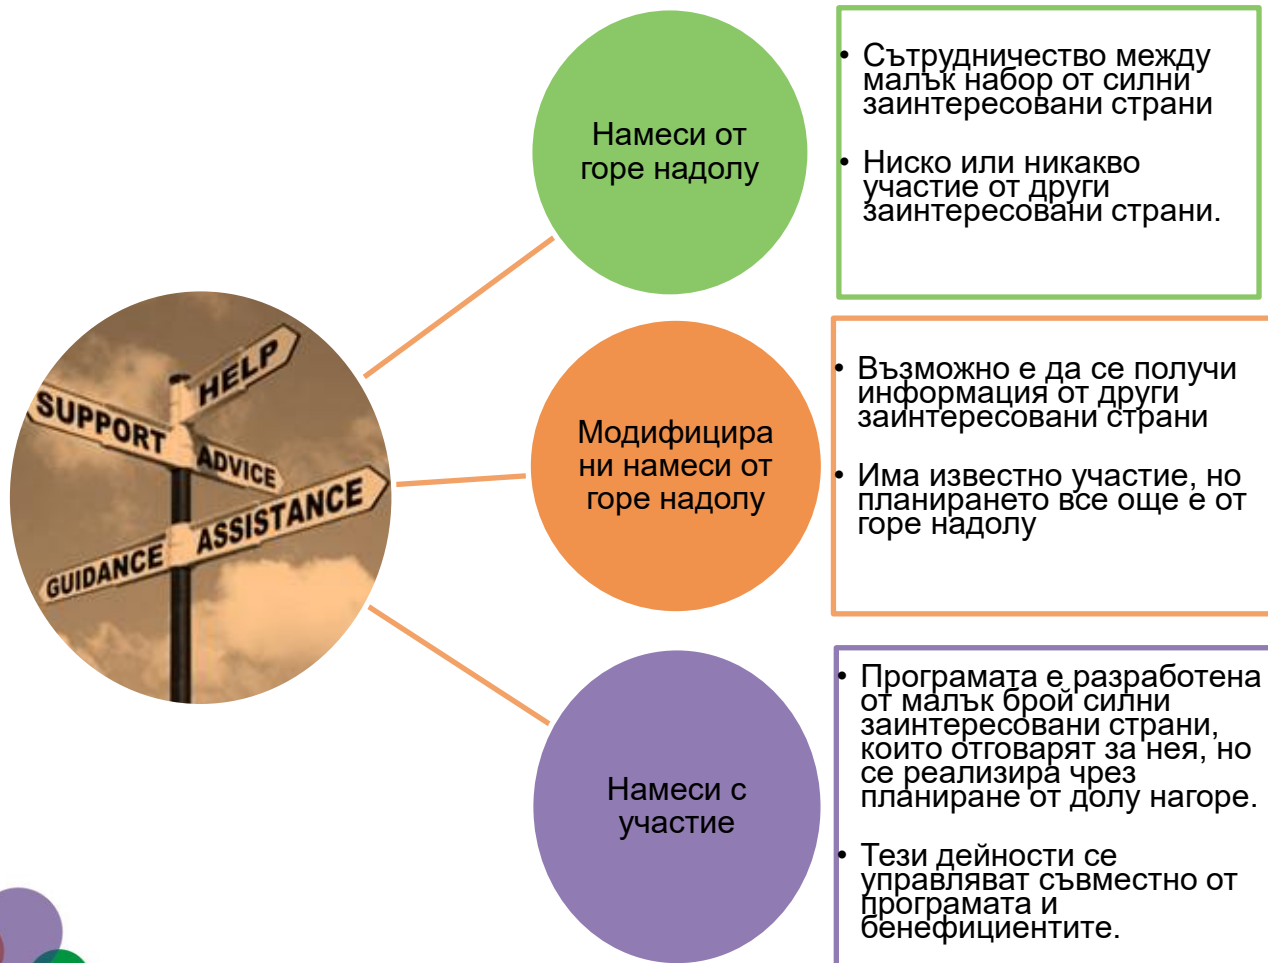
HELP

SUPPORT

ADVICE

ASSISTANCE

GUIDANCE

Намеси от горе надолу

• Сътрудничество между малък набор от силни заинтересовани страни

• Ниско или никакво участие от други заинтересовани страни.

Модифицирани намеси от горе надолу

• Възможно е да се получи информация от други заинтересовани страни

• Има известно участие, но планирането все още е от горе надолу

Намеси с участие

• Програмата е разработена от малък брой силни заинтересовани страни, които отговарят за нея, но се реализира чрез планиране от долу нагоре.

• Тези дейности се управляват съвместно от програмата и бенефициентите.